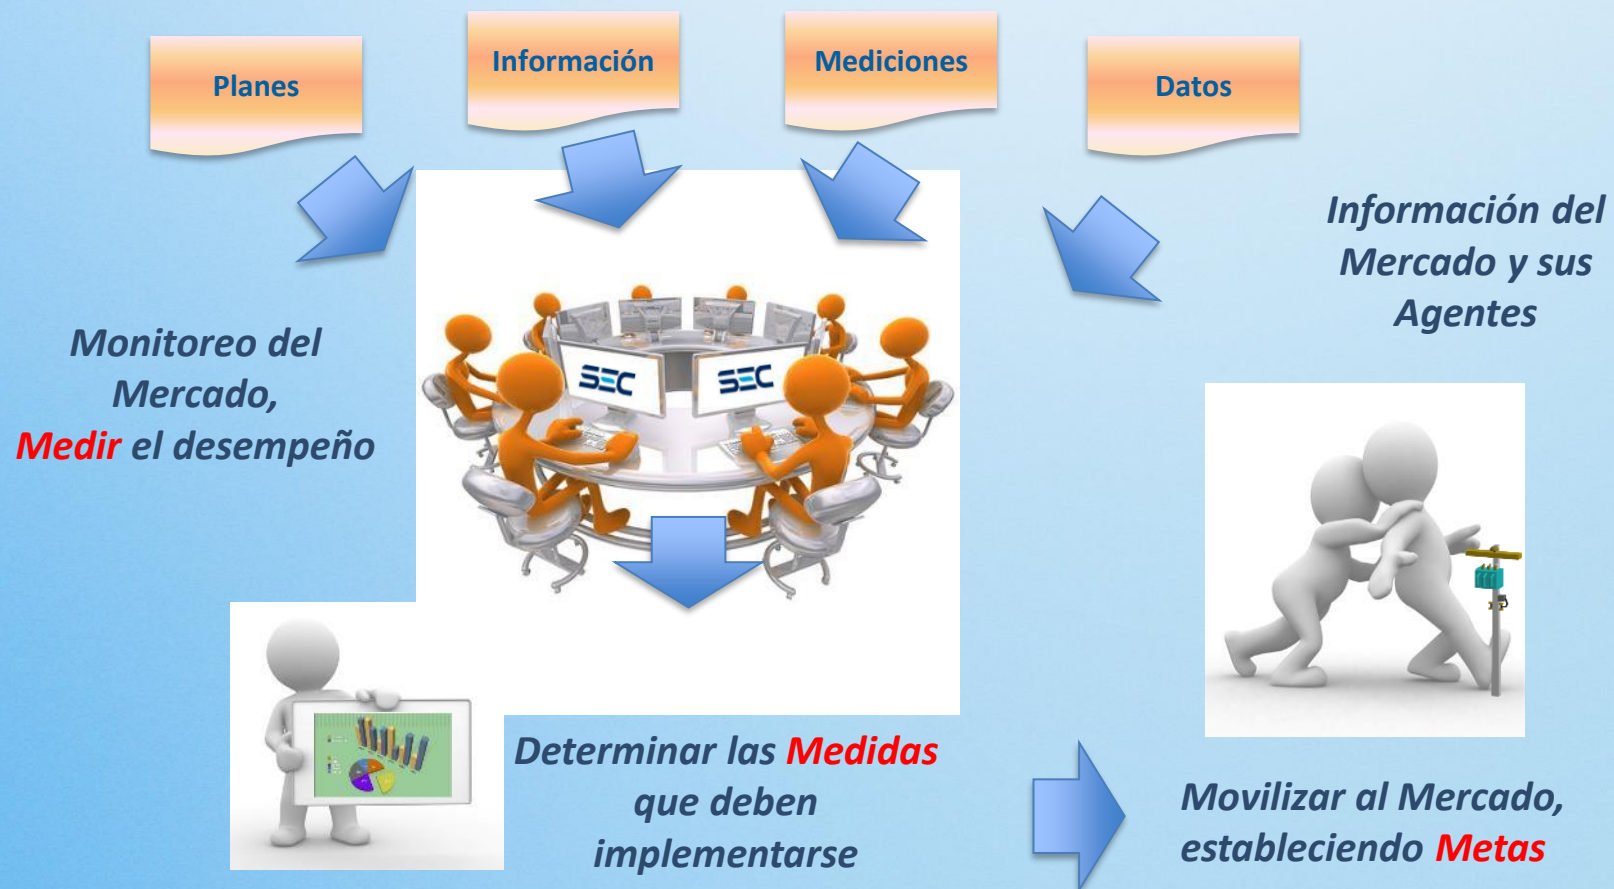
Planes

Información

Mediciones

Datos

Información del Mercado y sus Agentes

Monitoreo del Mercado, Medir el desempeño

SEC

SEC

Determinar las Medidas que deben implementarse

Movilizar al Mercado, estableciendo Metas